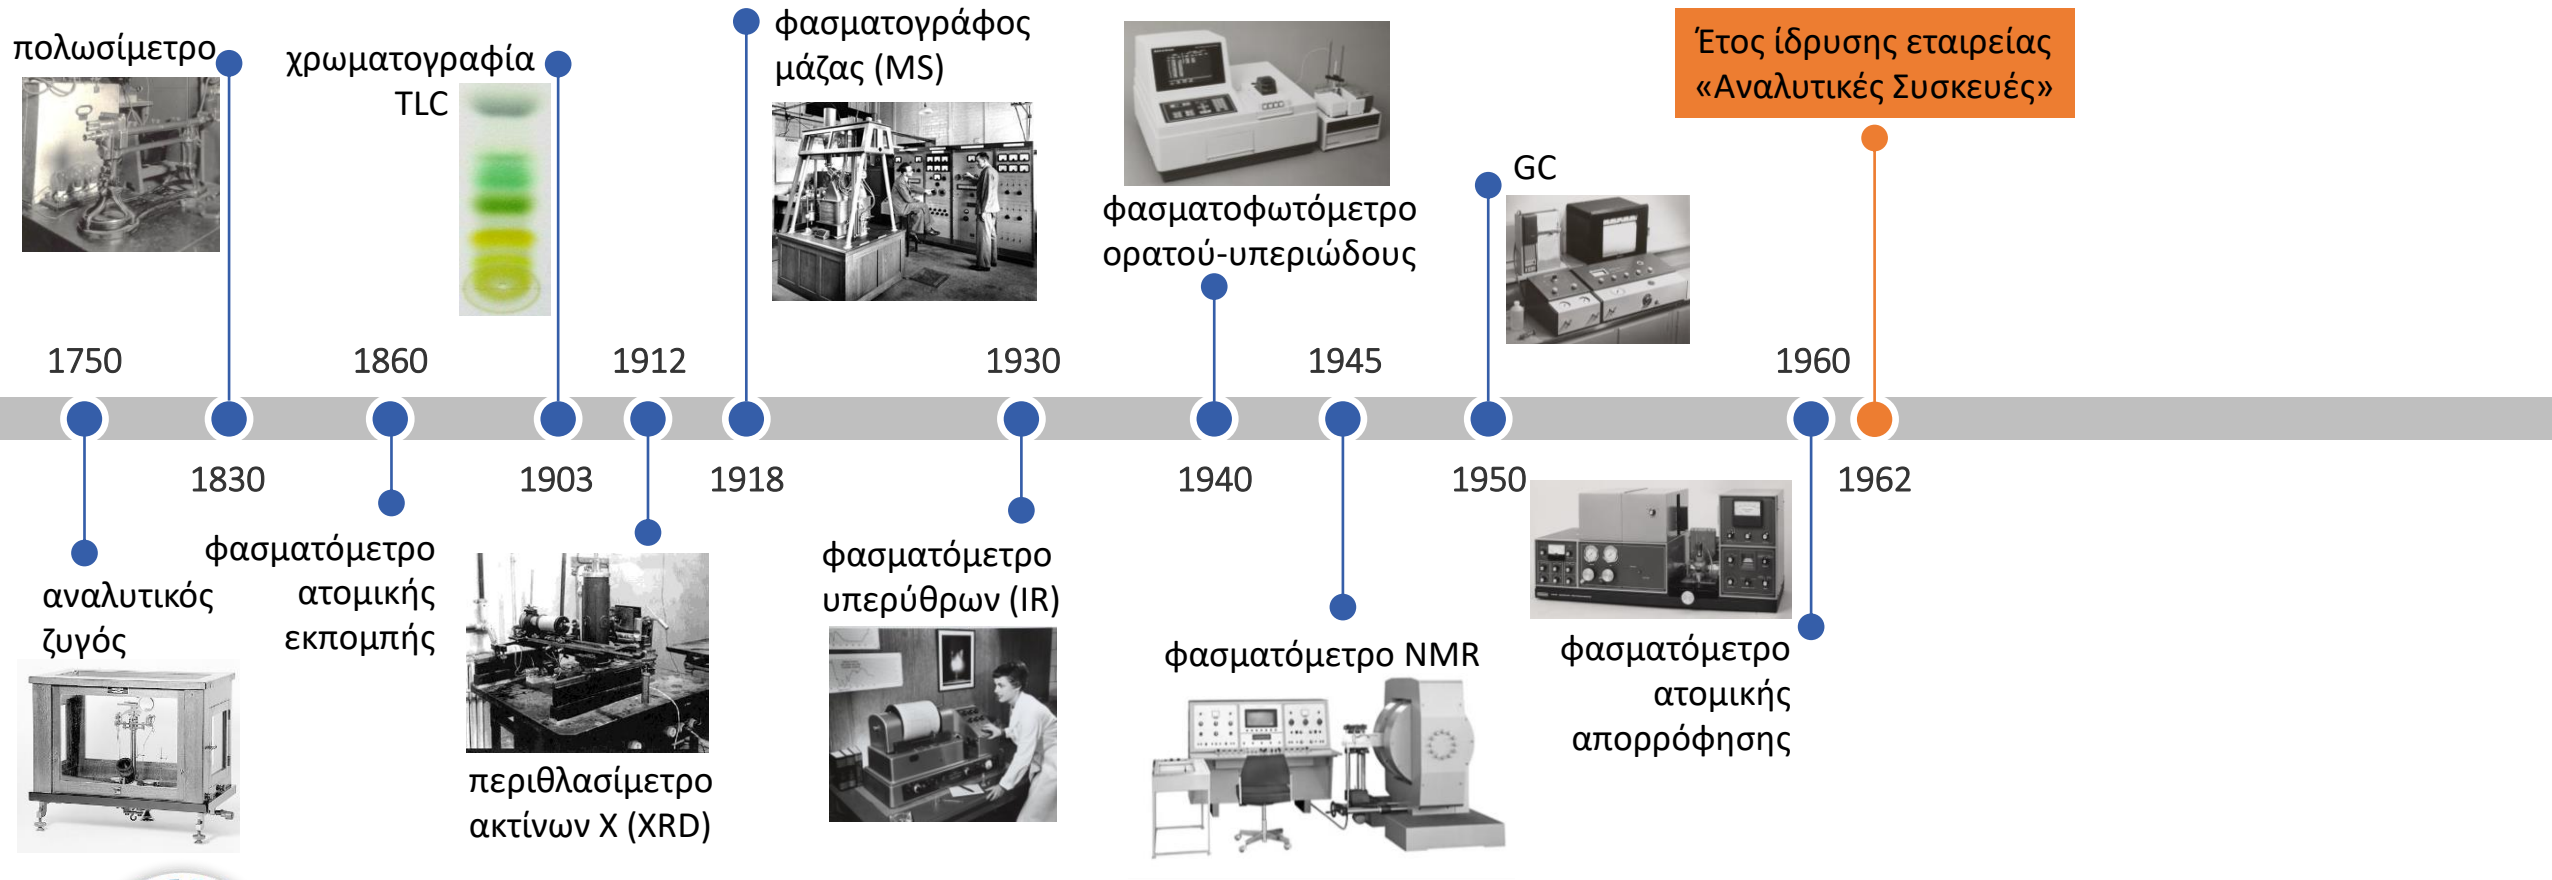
πολωσίμετρο

χρωματογραφία TLC

φασματογράφος μάζας (MS)

φασματοφωτόμετρο ορατού-υπεριώδους

GC

Έτος ίδρυσης εταιρείας «Αναλυτικές Συσκευές»

1750

1860

1912

1930

1945

1960

1830

1903

1918

1940

1950

1962

αναλυτικός ζυγός

φασματόμετρο ατομικής εκπομπής

περιθλασίμετρο ακτίνων X (XRD)

φασματόμετρο υπερύθρων (IR)

φασματόμετρο NMR

φασματόμετρο ατομικής απορρόφησης